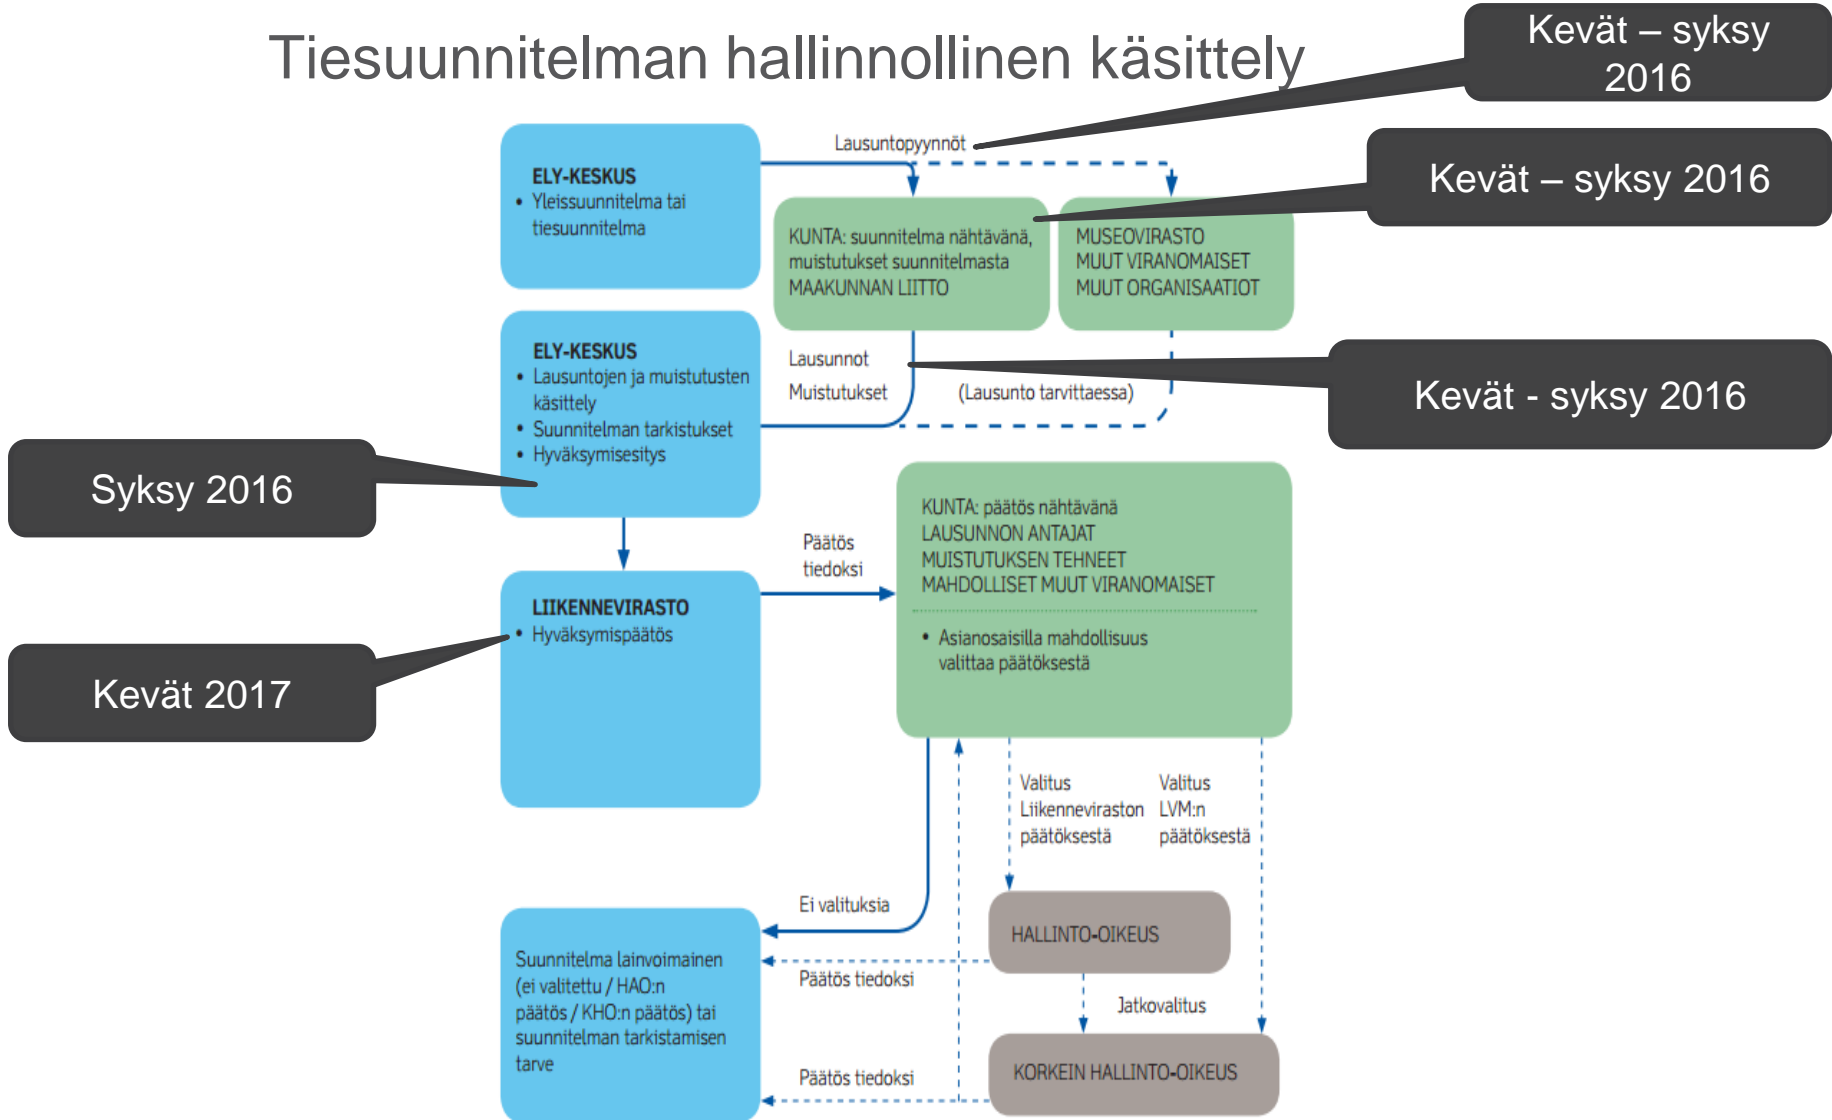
Tiesuunnitelman hallinnollinen käsittely

Kevät – syksy 2016

Lausuntopyynnöt

ELY-KESKUS
• Yleissuunnitelma tai tiesuunnitelma

Kevät – syksy 2016

KUNTA: suunnitelma nähtävänä, muistutukset suunnitelmasta
MAAKUNNAN LIITTO

MUSEOVIRASTO
MUUT VIRANOMAISET
MUUT ORGANISAATIOT

ELY-KESKUS
• Lausuntojen ja muistutusten käsittely
• Suunnitelman tarkistukset
• Hyväksymisesitys

Lausunnot
Muistutukset

(Lausunto tarvittaessa)

Kevät - syksy 2016

Syksy 2016

Päätös tiedoksi

KUNTA: päätös nähtävänä
LAUSUNNON ANTAJAT
MUISTUTUKSEN TEHNEET
MAHDOLLISET MUUT VIRANOMAISET

• Asianosaisilla mahdollisuus valittaa päätöksestä

LIIKENNEVIRASTO
• Hyväksymispäätös

Kevät 2017

Valitus Liikenneviraston päätöksestä

Valitus LVM:n päätöksestä

Ei valituksia

HALLINTO-OIKEUS

Suunnitelma lainvoimainen (ei valitettu / HAO:n päätös / KHO:n päätös) tai suunnitelman tarkistamisen tarve

Päätös tiedoksi

Jatkovalitus

KORKEIN HALLINTO-OIKEUS

Päätös tiedoksi